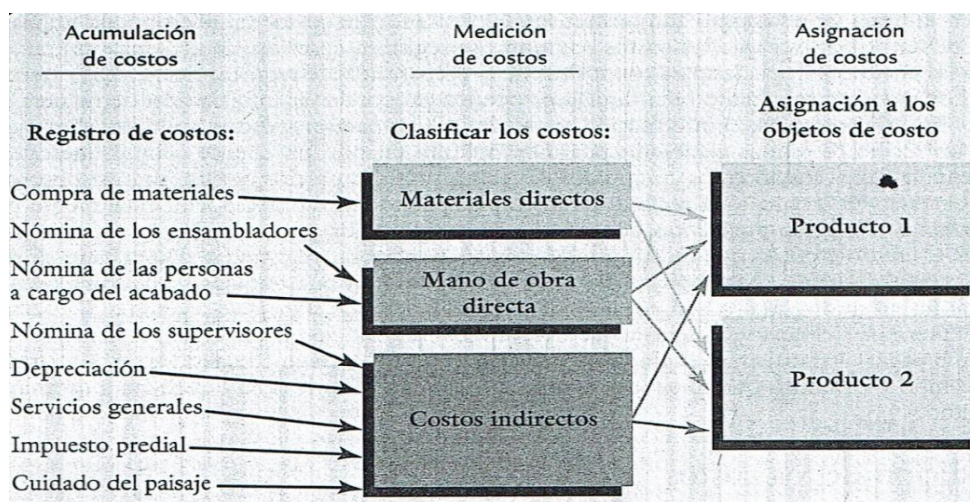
Acumulación de costos

Medición de costos

Asignación de costos

Registro de costos:

Clasificar los costos:

Asignación a los objetos de costo

Compra de materiales

Nómina de los ensambladores

Nómina de las personas a cargo del acabado

Nómina de los supervisores

Depreciación

Servicios generales

Impuesto predial

Cuidado del paisaje

Materiales directos

Mano de obra directa

Costos indirectos

Producto 1

Producto 2